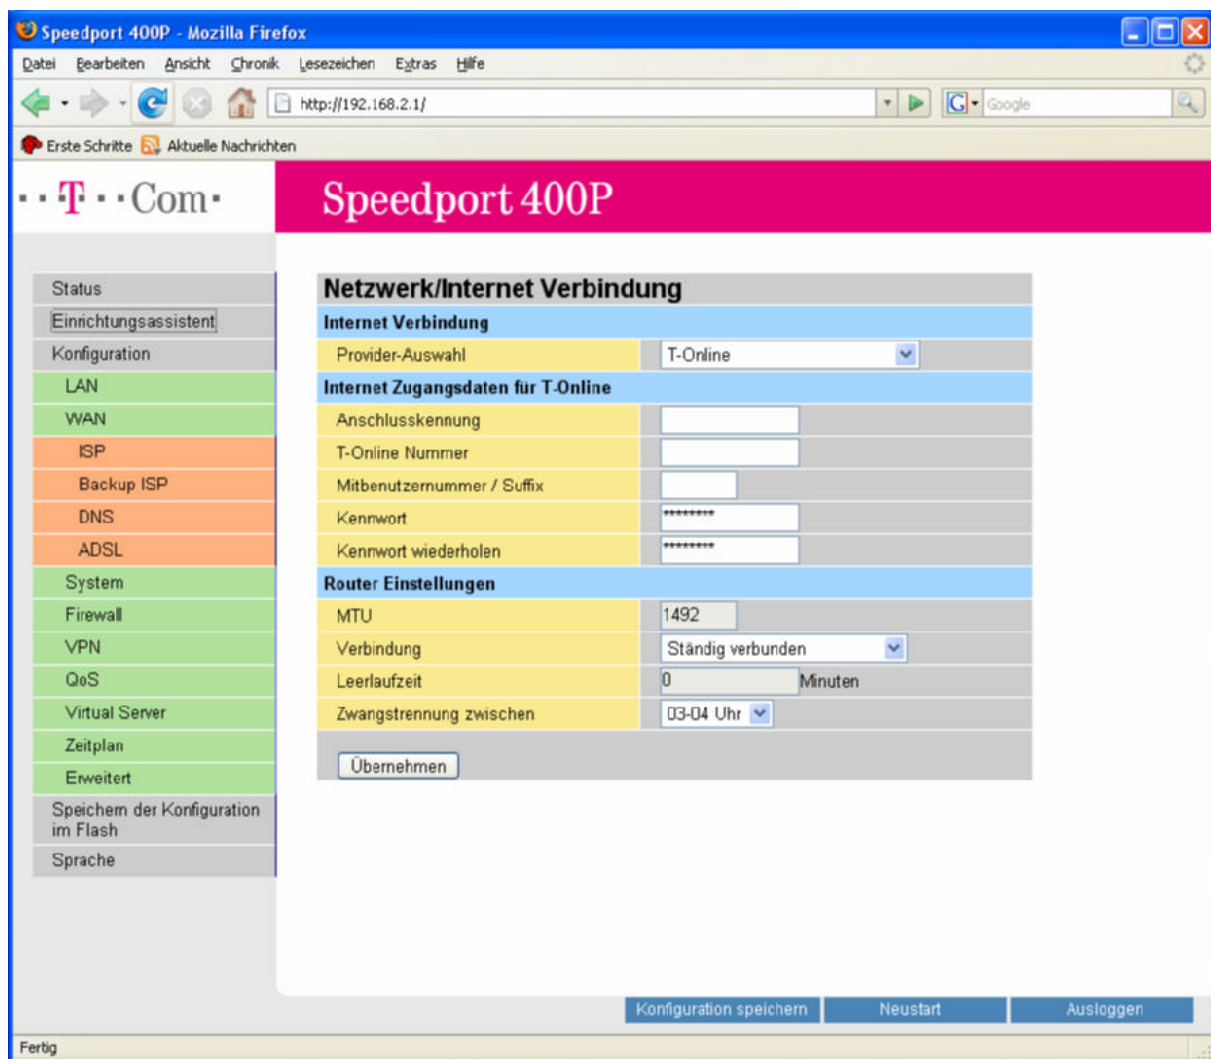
Speedport 400P - Mozilla Firefox

Datei Bearbeiten Ansicht Chronik Lesezeichen Extras Hilfe

http://192.168.2.1/

Google

Erste Schritte Aktuelle Nachrichten

· · T · · Com·

Speedport 400P

Status
Einrichtungsassistent
Konfiguration
LAN
WAN
ISP
Backup ISP
DNS
ADSL
System
Firewall
VPN
QoS
Virtual Server
Zeitplan
Erweitert
Speichern der Konfiguration im Flash
Sprache

Netzwerk/Internet Verbindung

| Internet Verbindung | |
|---|---|
| Provider-Auswahl | T-Online |
| Internet Zugangsdaten für T-Online | |
| Anschlusskennung | |
| T-Online Nummer | |
| Mitbenutzernummer / Suffix | |
| Kennwort | ********* |
| Kennwort wiederholen | ********* |
| Router Einstellungen | |
| MTU | 1492 |
| Verbindung | Ständig verbunden |
| Leerlaufzeit | 0 Minuten |
| Zwangstrennung zwischen | 03-04 Uhr |

Übernehmen

Konfiguration speichern Neustart Ausloggen

Fertig